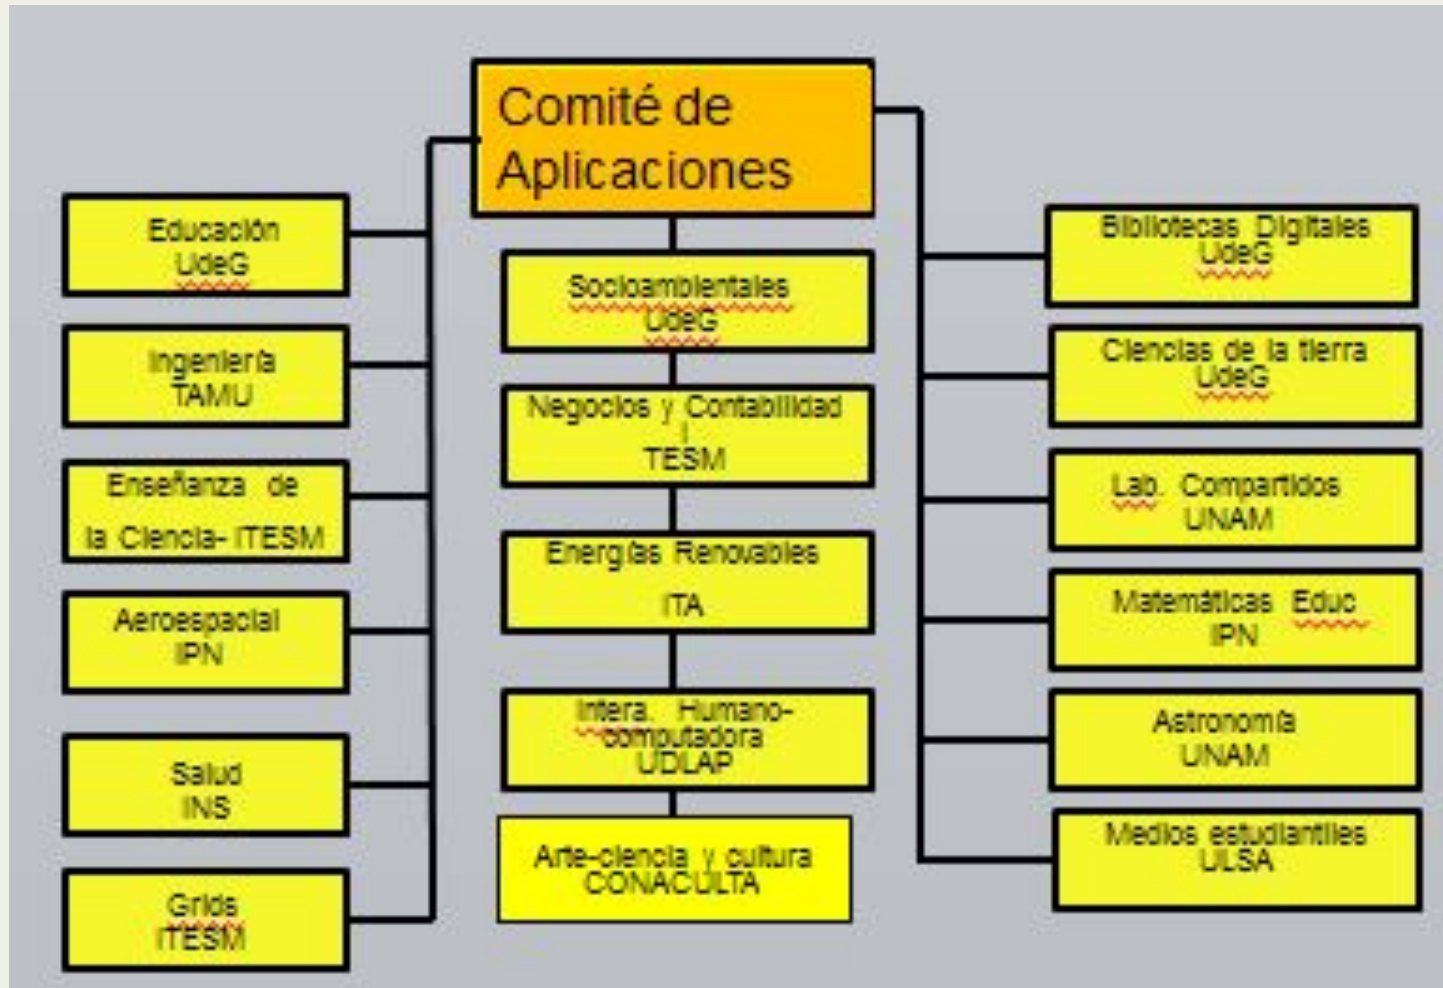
Comité de Aplicaciones

Educación UdeG

Ingeniería TAMU

Enseñanza de la Ciencia- ITESM

Aeroespacial IPN

Salud INS

Grids ITESM

Socioambientales UdeG

Negocios y Contabilidad I TESM

Energías Renovables ITA

Intera. Humano-computadora UDLAP

Arte-ciencia y cultura CONACULTA

Bibliotecas Digitales UdeG

Ciencias de la tierra UdeG

Lab. Compartidos UNAM

Matemáticas Educ IPN

Astronomía UNAM

Medios estudiantiles ULSA